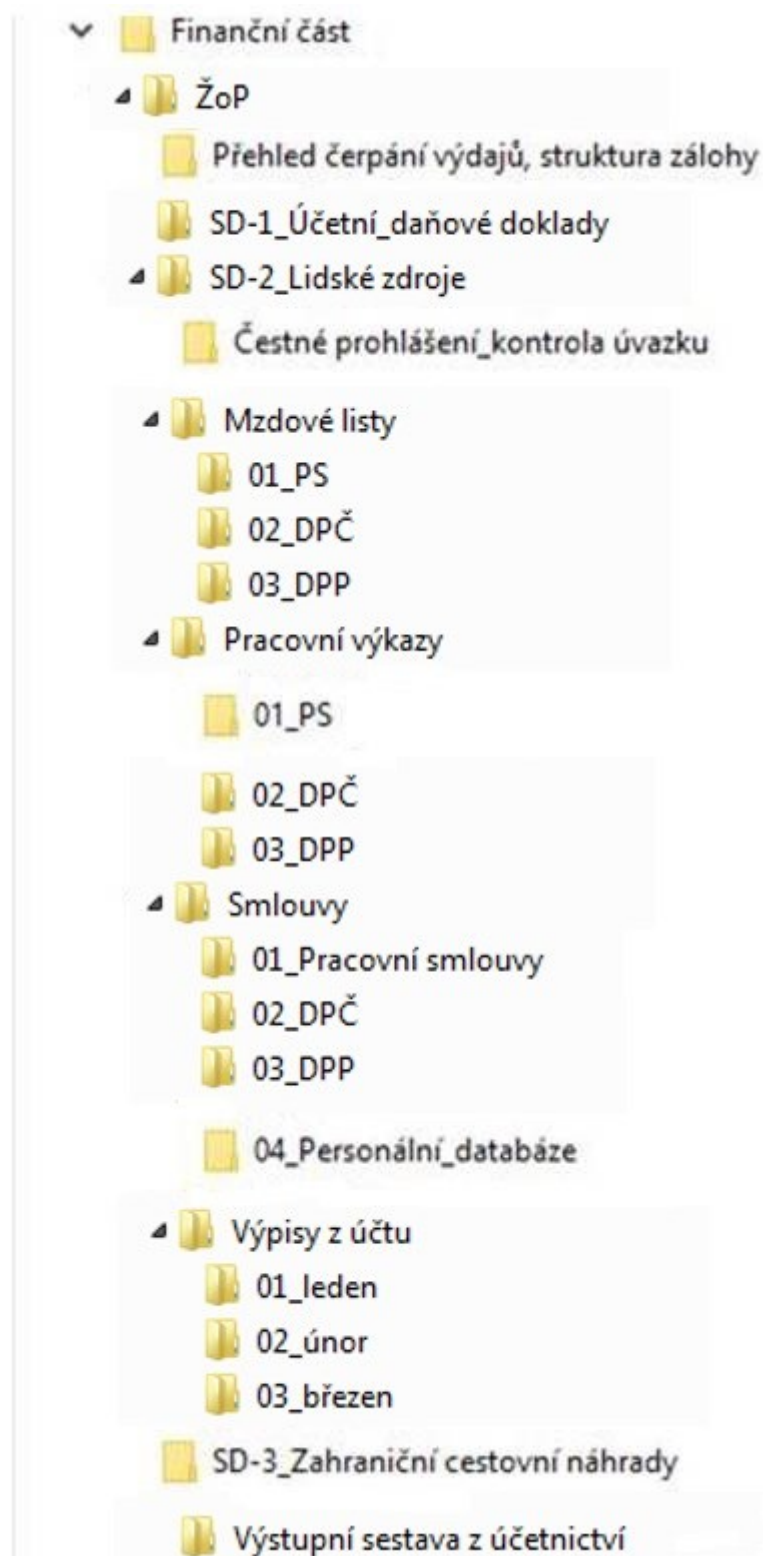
Finanční část
ŽoP
Přehled čerpání výdajů, struktura zálohy
SD-1_Účetní_daňové doklady
SD-2_Lidské zdroje
Čestné prohlášení_kontrola úvazku
Mzdové listy
01_PS
02_DPČ
03_DPP
Pracovní výkazy
01_PS
02_DPČ
03_DPP
Smlouvy
01_Pracovní smlouvy
02_DPČ
03_DPP
04_Personální_databáze
Výpisy z účtu
01_leden
02_únor
03_březen
SD-3_Zahraniční cestovní náhrady
Výstupní sestava z účetnictví